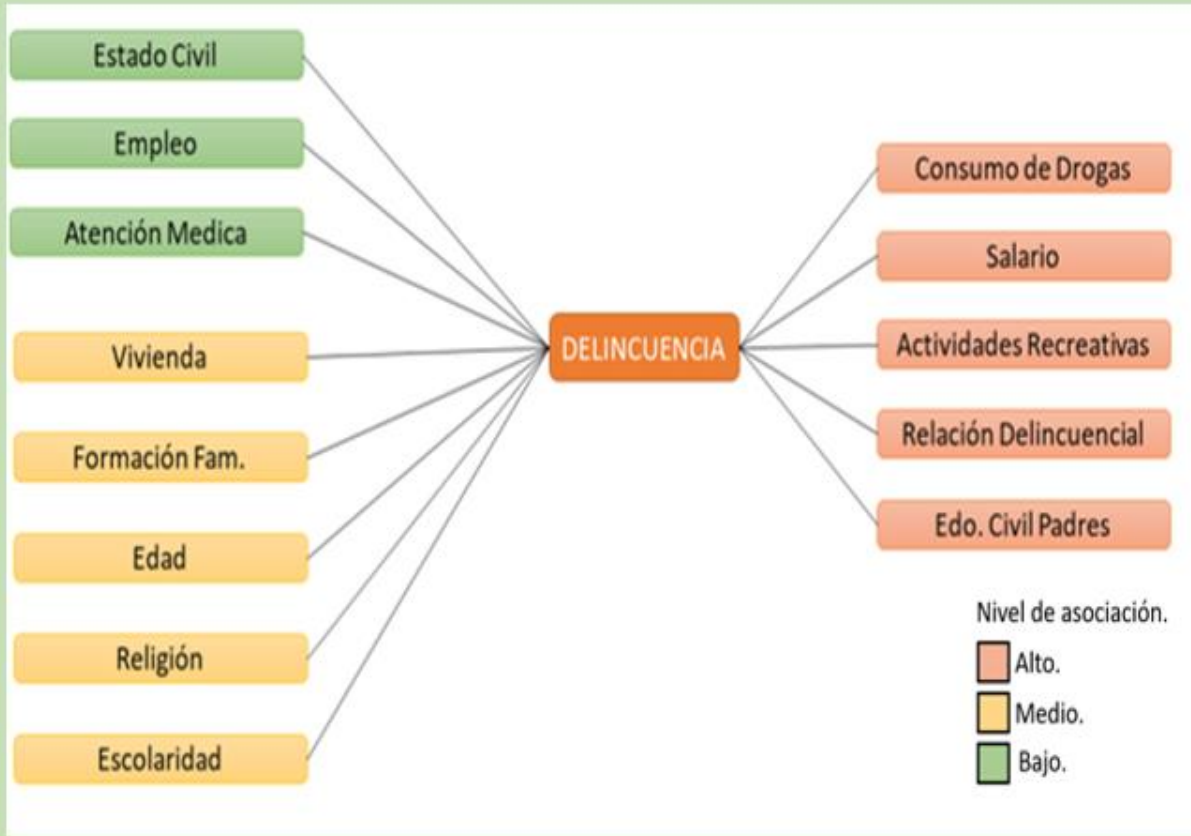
Estado Civil

Empleo

Atención Medica

Vivienda

Formación Fam.

Edad

Religión

Escolaridad

DELINCUENCIA

Consumo de Drogas

Salario

Actividades Recreativas

Relación Delincuencial

Edo. Civil Padres

Nivel de asociación.

Alto.

Medio.

Bajo.